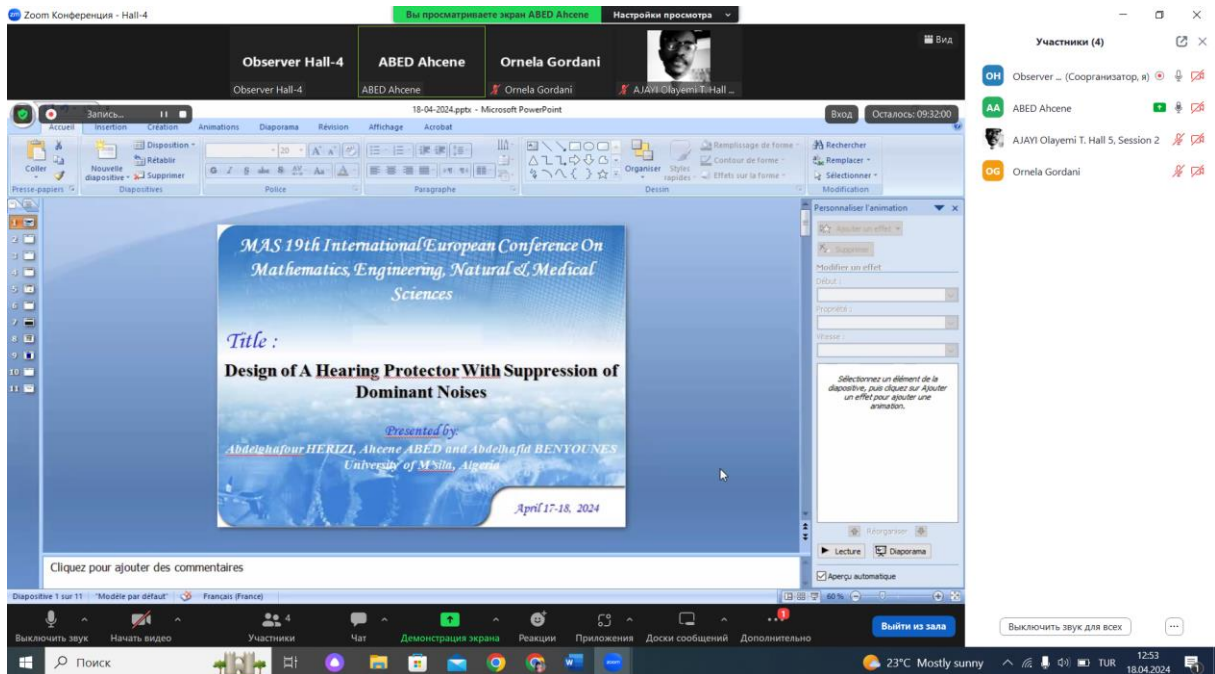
Zoom Конференция - Hall-4

Вы просматриваете экран ABED Ahcene

Настройки просмотра

Вид

Observer Hall-4

Observer Hall-4

ABED Ahcene

ABED Ahcene

Ornela Gordani

Ornela Gordani

AJAYI Olayemi T. Hall ...

Участники (4)

OH Observer ... (Соорганизатор, я)

AA ABED Ahcene

AJAYI Olayemi T. Hall 5, Session 2

OG Ornela Gordani

Запись...

18-04-2024.pptx - Microsoft PowerPoint

Вход

Осталось: 09:32:00

Accueil Insertion Création Animations Diaporama Révision Affichage Acrobat

Coller

Presse-papiers

Nouvelle diapositive

Disposition

Rétablir

Supprimer

Diapositives

Police

Paragraphe

Organiser

Styles rapides

Remplissage de forme

Contour de forme

Effets sur la forme

Dessin

Rechercher

Remplacer

Sélectionner

Modification

Personnaliser l'animation

Ajouter un effet

Supprimer

Modifier un effet

Début :

Propriété :

Vitesse :

Sélectionnez un élément de la diapositive, puis cliquez sur Ajouter un effet pour ajouter une animation.

Réorganiser

Lecture

Diaporama

Aperçu automatique

MAS 19th International European Conference On Mathematics, Engineering, Natural & Medical Sciences

Title :

Design of A Hearing Protector With Suppression of Dominant Noises

Presented by:

Abdelghafour HERIZI, Ahcene ABED and Abdelhafid BENYOUNES

University of M'sila, Algeria

April 17-18, 2024

Cliquez pour ajouter des commentaires

Diapositive 1 sur 11 "Modèle par défaut" Français (France)

60 %

Выключить звук

Начать видео

Участники 4

Чат

Демонстрация экрана

Реакции

Приложения

Доски сообщений

Дополнительно

Выйти из зала

Выключить звук для всех

Поиск

23°C Mostly sunny

TUR

12:53

18.04.2024